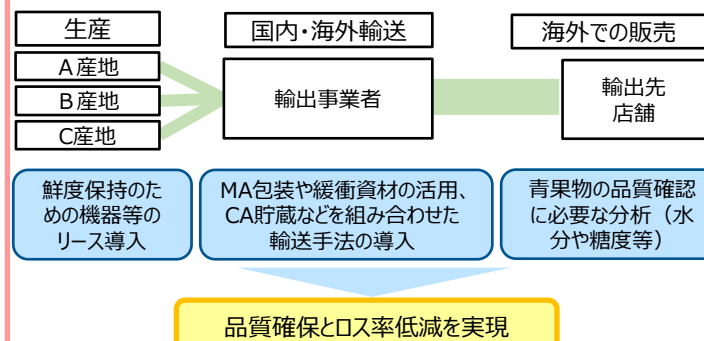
生産

A産地

B産地

C産地

国内・海外輸送

輸出事業者

海外での販売

輸出先店舗

鮮度保持のための機器等のリース導入

MA包装や緩衝資材の活用、CA貯蔵などを組み合わせた輸送手法の導入

青果物の品質確認に必要な分析（水分や糖度等）

品質確保とロス率低減を実現